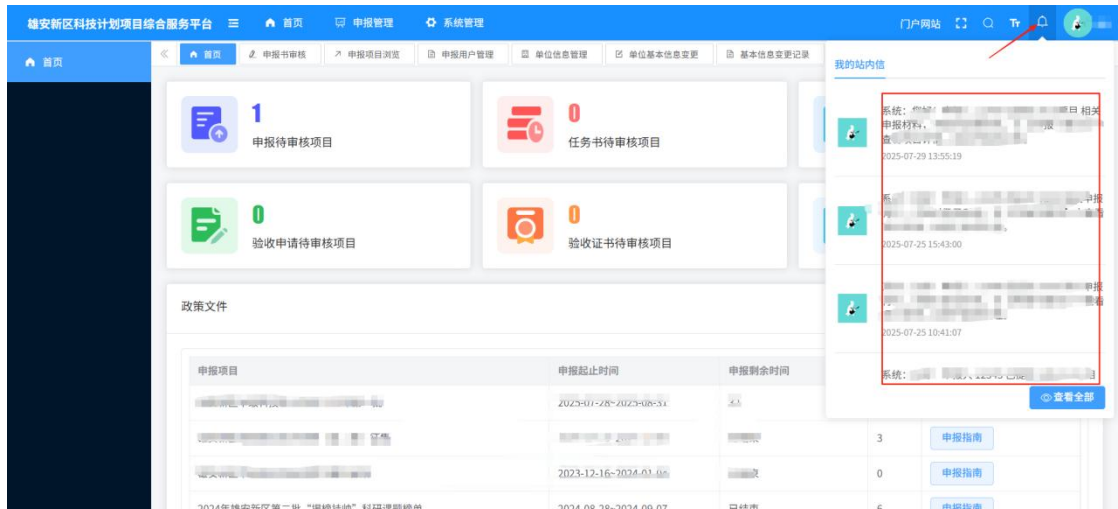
雄安新区科技计划项目综合服务平台 ☰ 首页 申报管理 系统管理

门户网站 Tr

首页

首页 申报书审核 申报项目浏览 申报用户管理 单位信息管理 单位基本信息变更 基本信息变更记录

1
申报待审核项目

0
任务书待审核项目

0
验收申请待审核项目

0
验收证书待审核项目

政策文件

| 申报项目 | 申报起止时间 | 申报剩余时间 | | |
|---|---|---|---|---|
| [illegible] | 2025-07-28~2025-08-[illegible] | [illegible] | | |
| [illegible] | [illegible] | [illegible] | 3 | 申报指南 |
| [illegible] | 2023-12-16~2024-01-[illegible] | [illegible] | 0 | 申报指南 |
| 2024年雄安新区第二批"揭榜挂帅"科研课题榜单 | 2024-08-28~2024-09-07 | 已结束 | 6 | 申报指南 |

我的站内信

系统：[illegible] 相关申报材料 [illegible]
2025-07-29 13:55:19

系 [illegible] 申报 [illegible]
2025-07-25 15:43:00

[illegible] 申报 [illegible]
2025-07-25 10:41:07

系统：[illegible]

查看全部